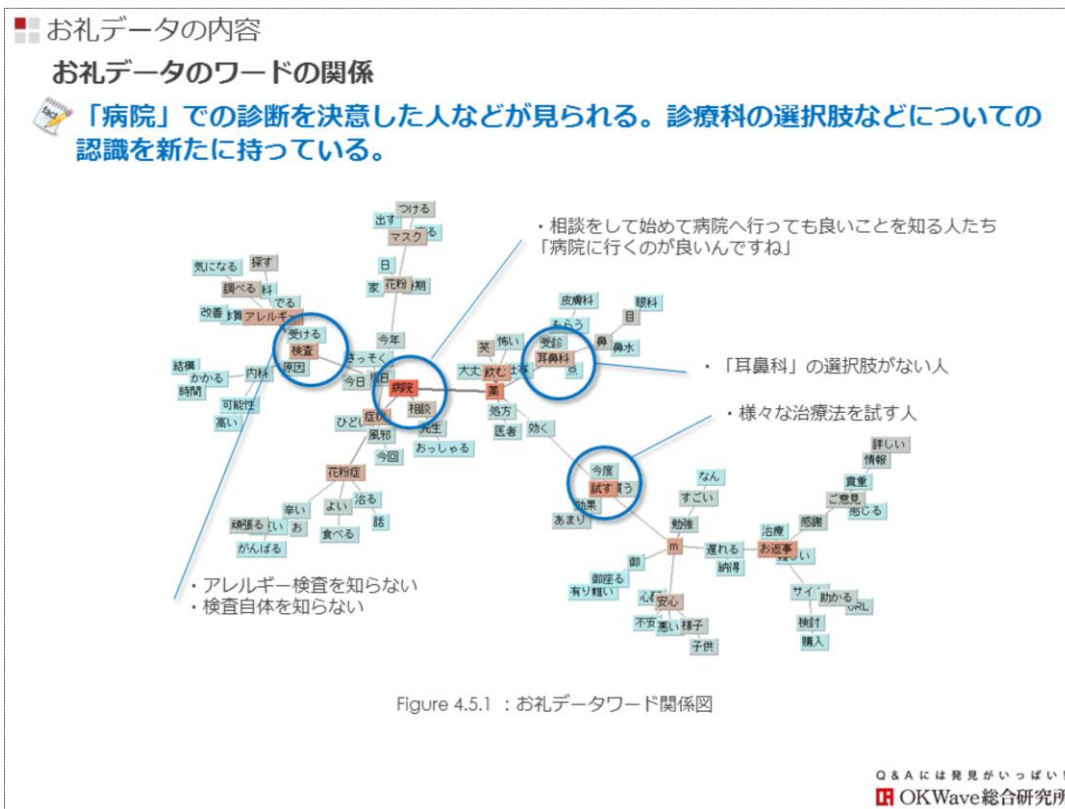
お礼データの内容

お礼データのワードの関係

「病院」での診断を決意した人などが見られる。診療科の選択肢などについての認識を新たに持っている。

・相談をして始めて病院へ行っても良いことを知る人たち
「病院に行くのが良いんですね」

・「耳鼻科」の選択肢がない人

・様々な治療法を試す人

・アレルギー検査を知らない
・検査自体を知らない

つける
出す
マスク
日
家
花粉
時期
気になる
探す
調べる
料
でる
改善
アレルギー
受ける
検査
原因
さっそく
今年
結構
かかる
時間
内科
今日
明日
可能性
高い
病院
相談
先生
おっしゃる
ひどい
症状
風邪
今回
花粉症
治る
辛い
よい
話
頑張る
食べる
がんばる
皮膚科
もらう
眼科
目
鼻
鼻水
受診
耳鼻科
怖い
笑
大丈夫
飲む
薬
処方
医者
効く
今度
試す
効果
あまり
なん
すごい
勉強
m
詳しい
情報
貴重
ご意見
感じる
感謝
治療
お返事
遅れる
納得
御
御座る
有り難い
心
安心
不安
悪い
様子
子供
サイト
助かる
URL
検討
購入

Figure 4.5.1 ：お礼データワード関係図

Q＆Aには発見がいっぱい！
OKWave総合研究所